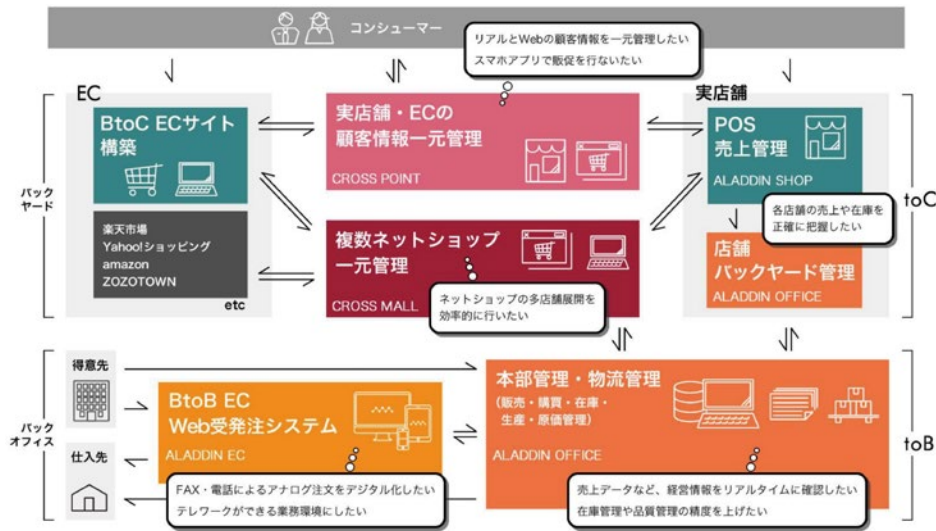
コンシューマー

リアルとWebの顧客情報を一元管理したい
スマホアプリで販促を行ないたい

EC

実店舗

BtoC ECサイト構築

楽天市場
Yahoo!ショッピング
amazon
ZOZOTOWN
etc

実店舗・ECの顧客情報一元管理
CROSS POINT

複数ネットショップ一元管理
CROSS MALL

ネットショップの多店舗展開を効率的に行いたい

POS
売上管理
ALADDIN SHOP

各店舗の売上や在庫を正確に把握したい

店舗
バックヤード管理
ALADDIN OFFICE

バックヤード

toC

バックオフィス

得意先

仕入先

BtoB EC
Web受発注システム
ALADDIN EC

本部管理・物流管理
(販売・購買・在庫・生産・原価管理)
ALADDIN OFFICE

toB

FAX・電話によるアナログ注文をデジタル化したい
テレワークができる業務環境にしたい

売上データなど、経営情報をリアルタイムに確認したい
在庫管理や品質管理の精度を上げたい